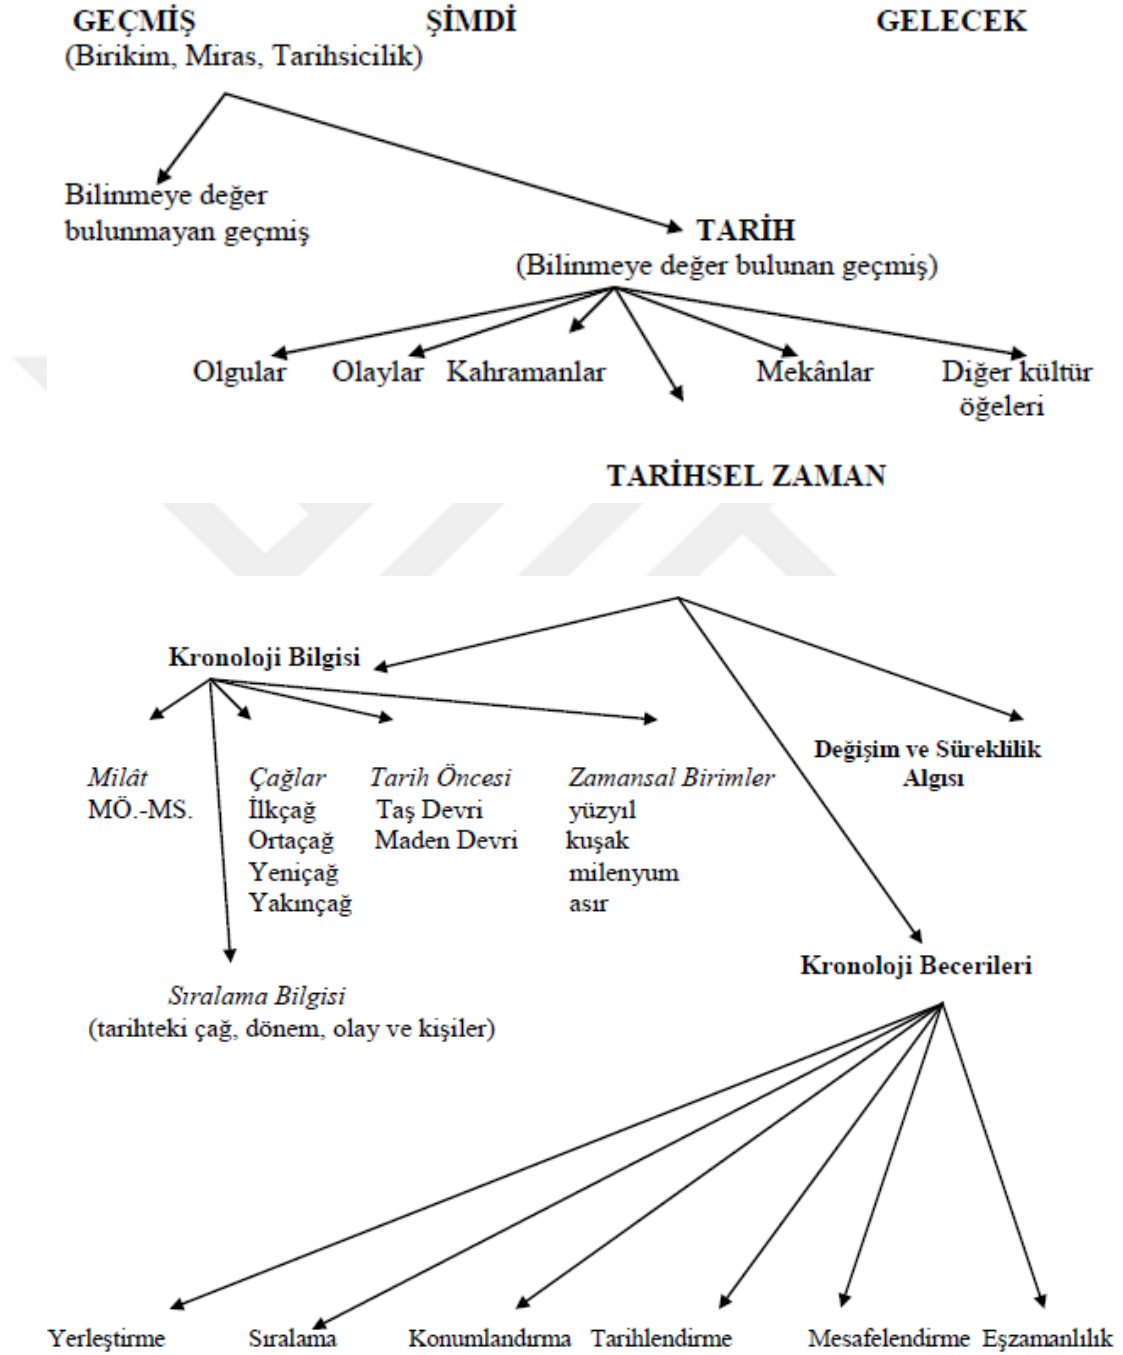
GEÇMİŞ ŞİMDİ GELECEK
(Birikim, Miras, Tarihsicilik)

Bilinmeye değer bulunmayan geçmiş

TARİH
(Bilinmeye değer bulunan geçmiş)

Olgular Olaylar Kahramanlar Mekânlar Diğer kültür öğeleri

TARİHSEL ZAMAN

Kronoloji Bilgisi

Değişim ve Süreklilik Algısı

Milât
MÖ.-MS.

Çağlar
İlkçağ
Ortaçağ
Yeniçağ
Yakınçağ

Tarih Öncesi
Taş Devri
Maden Devri

Zamansal Birimler
yüzyıl
kuşak
milenyum
asır

Kronoloji Becerileri

Sıralama Bilgisi
(tarihteki çağ, dönem, olay ve kişiler)

Yerleştirme Sıralama Konumlandırma Tarihlendirme Mesafelendirme Eşzamanlılık